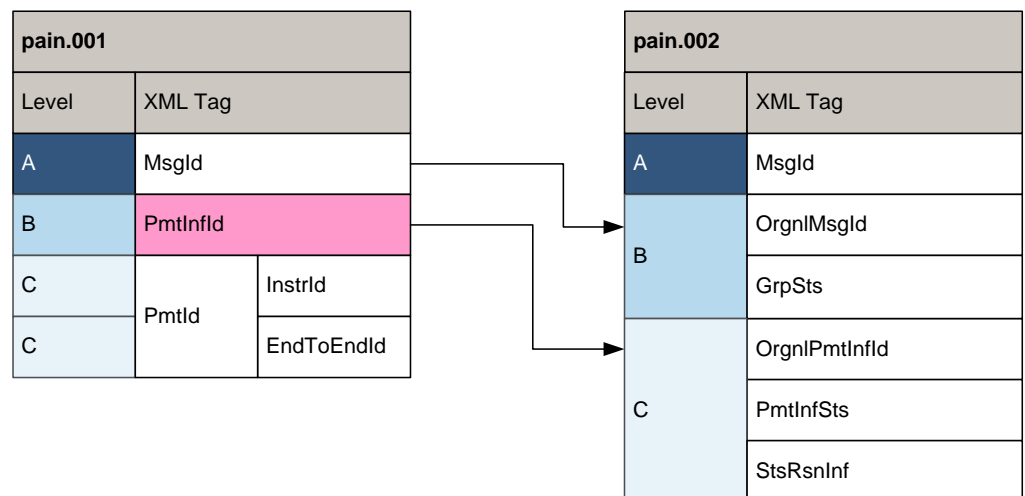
| pain.001 | | |
|---|---|---|
| Level | XML Tag | |
| A | MsgId | |
| B | PmtInfId | |
| C | PmtId | InstrId |
| C | | EndToEndId |

| pain.002 | |
|---|---|
| Level | XML Tag |
| A | MsgId |
| B | OrgnlMsgId |
| | GrpSts |
| C | OrgnlPmtInfId |
| | PmtInfSts |
| | StsRsnInf |